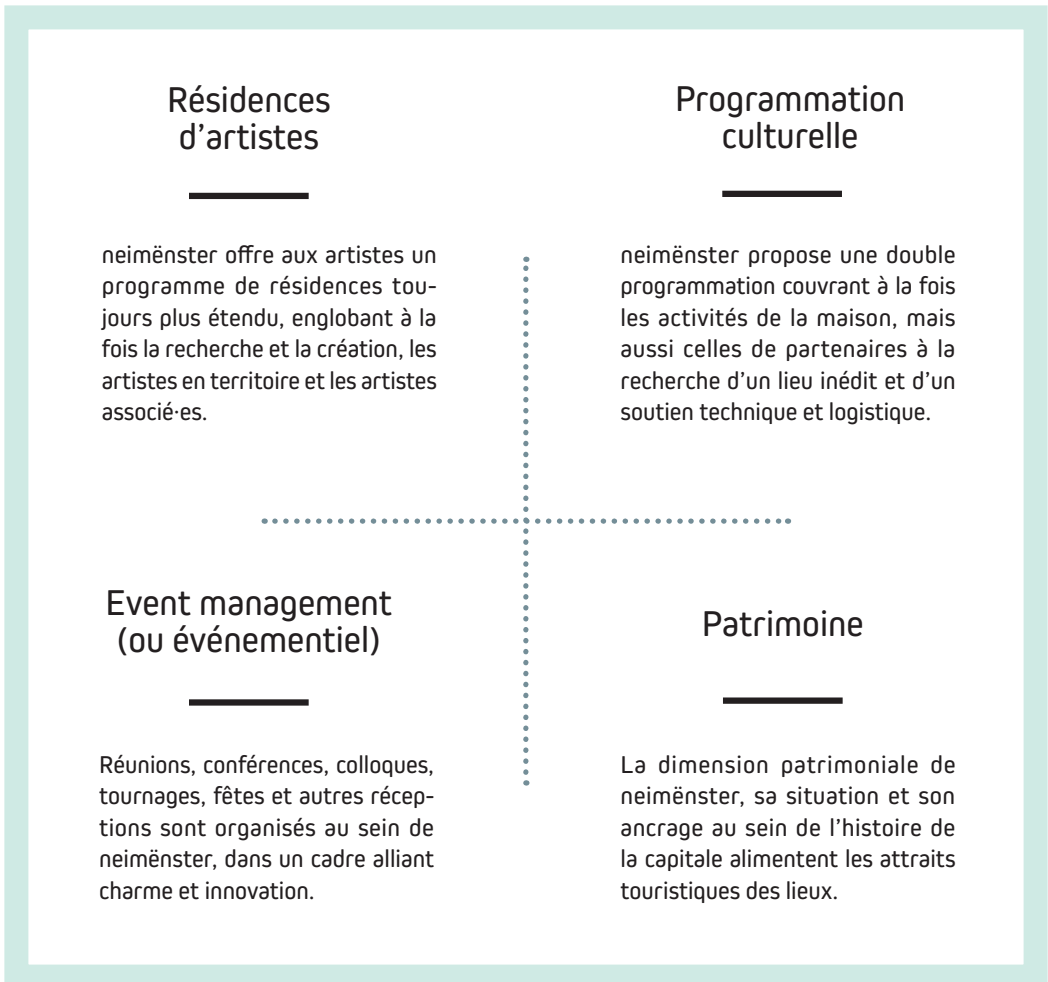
Résidences d'artistes

neimënster offre aux artistes un programme de résidences toujours plus étendu, englobant à la fois la recherche et la création, les artistes en territoire et les artistes associé·es.

Programmation culturelle

neimënster propose une double programmation couvrant à la fois les activités de la maison, mais aussi celles de partenaires à la recherche d'un lieu inédit et d'un soutien technique et logistique.

Event management (ou événementiel)

Réunions, conférences, colloques, tournages, fêtes et autres réceptions sont organisés au sein de neimënster, dans un cadre alliant charme et innovation.

Patrimoine

La dimension patrimoniale de neimënster, sa situation et son ancrage au sein de l'histoire de la capitale alimentent les attraits touristiques des lieux.